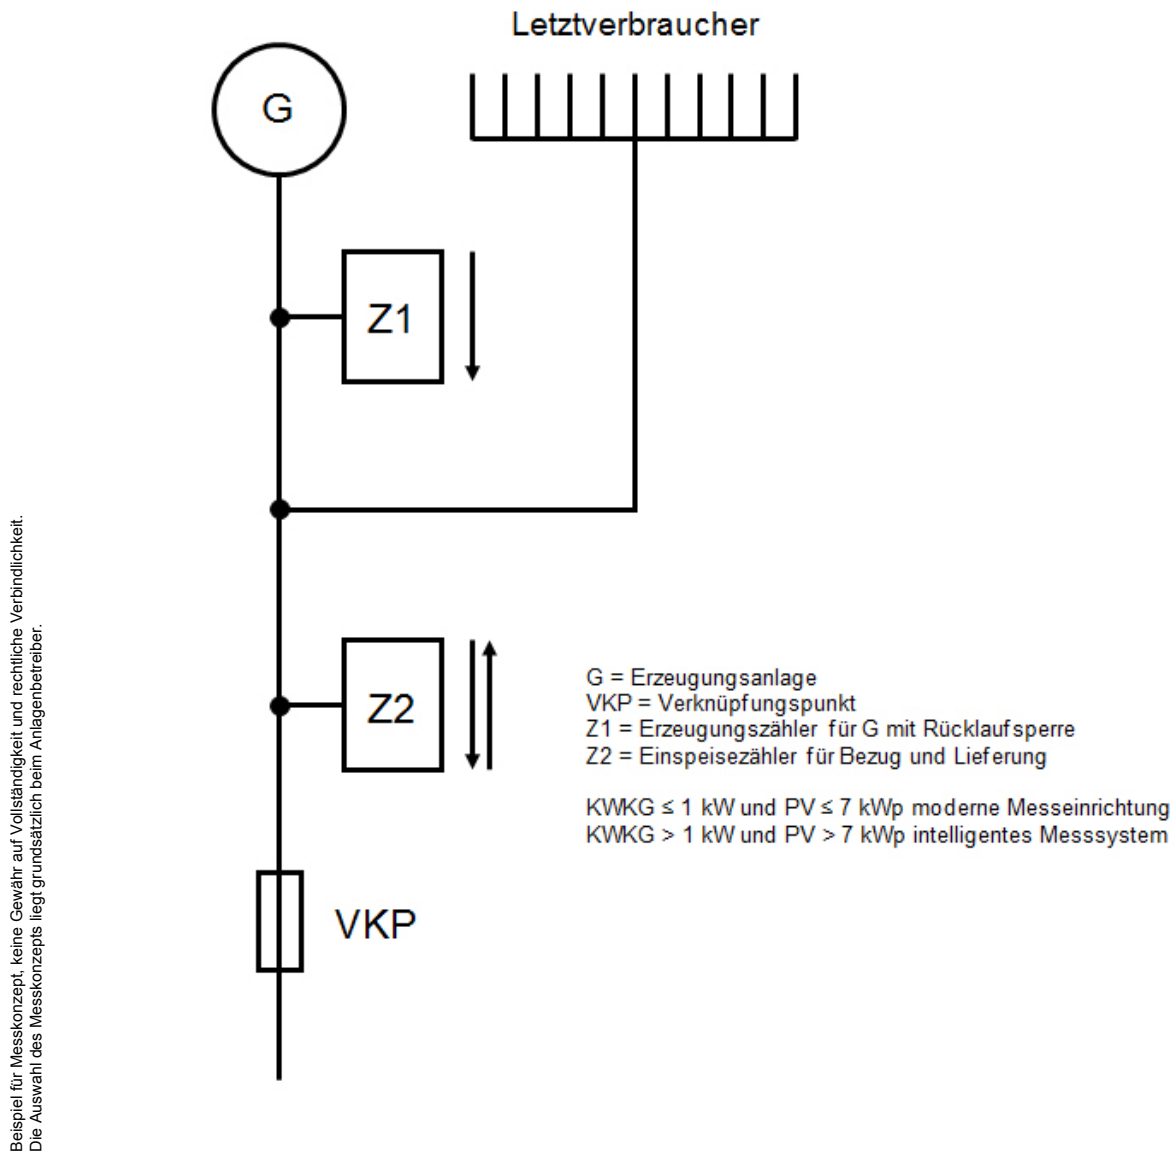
Letztverbraucher

G

Z1

Z2

VKP

G = Erzeugungsanlage
VKP = Verknüpfungspunkt
Z1 = Erzeugungszähler für G mit Rücklaufsperre
Z2 = Einspeisezähler für Bezug und Lieferung

KWKG ≤ 1 kW und PV ≤ 7 kWp moderne Messeinrichtung
KWKG > 1 kW und PV > 7 kWp intelligentes Messsystem

Beispiel für Messkonzept, keine Gewähr auf Vollständigkeit und rechtliche Verbindlichkeit.
Die Auswahl des Messkonzepts liegt grundsätzlich beim Anlagenbetreiber.